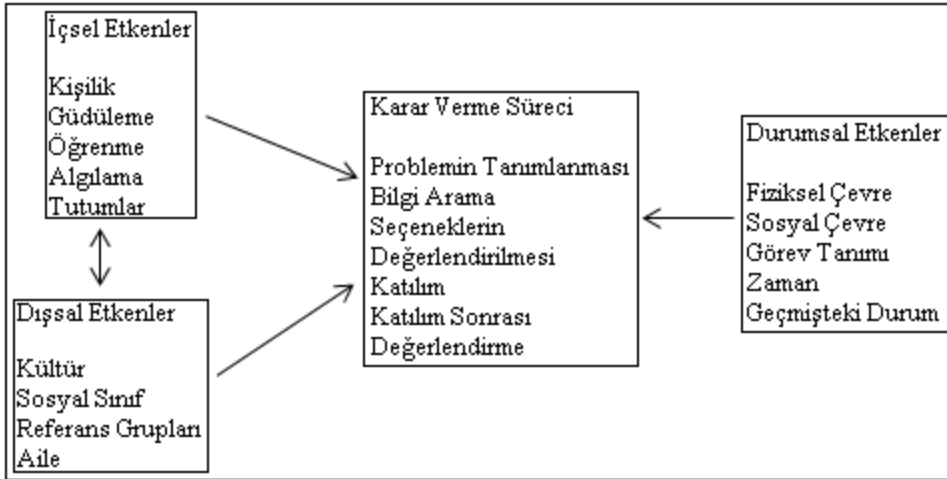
İçsel Etkenler

Kişilik
Güdüleme
Öğrenme
Algılama
Tutumlar

Dışsal Etkenler

Kültür
Sosyal Sınıf
Referans Grupları
Aile

Karar Verme Süreci

Problemin Tanımlanması
Bilgi Arama
Seçeneklerin Değerlendirilmesi
Katılım
Katılım Sonrası Değerlendirme

Durumsal Etkenler

Fiziksel Çevre
Sosyal Çevre
Görev Tanımı
Zaman
Geçmişteki Durum